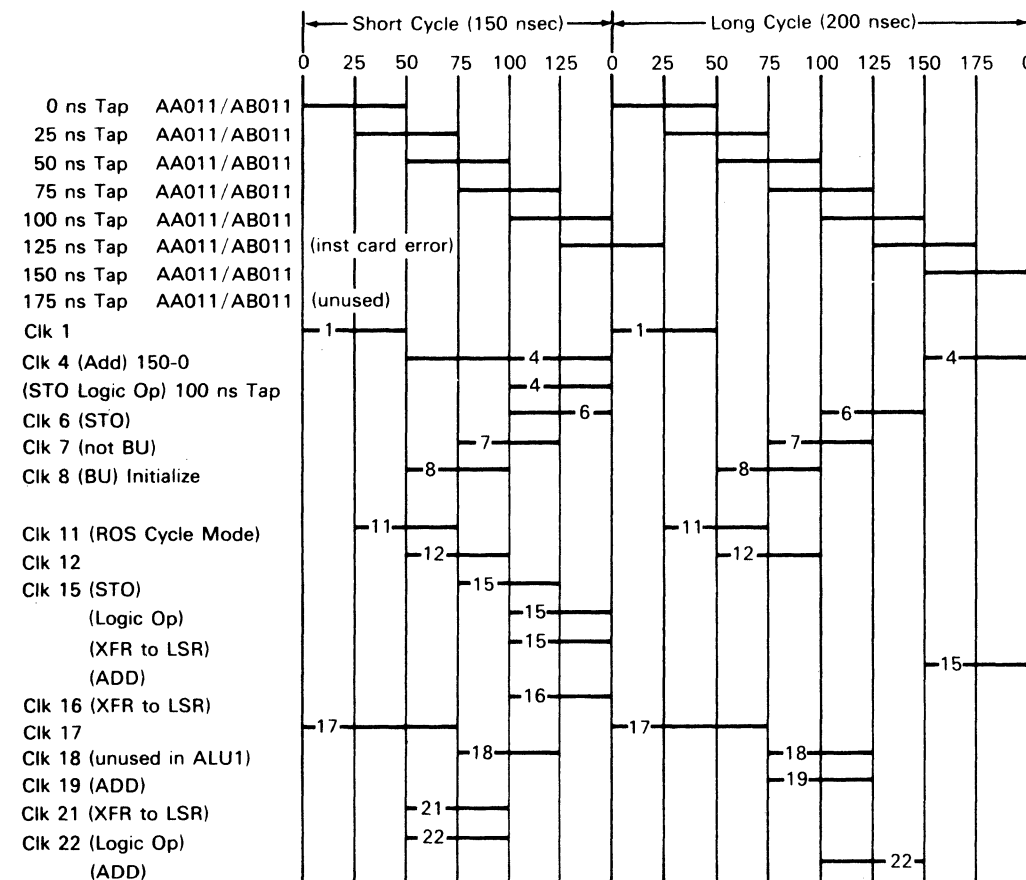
Short Cycle (150 nsec)
Long Cycle (200 nsec)

0 25 50 75 100 125 0 25 50 75 100 125 150 175 0

0 ns Tap AA011/AB011
25 ns Tap AA011/AB011
50 ns Tap AA011/AB011
75 ns Tap AA011/AB011
100 ns Tap AA011/AB011
125 ns Tap AA011/AB011 (inst card error)
150 ns Tap AA011/AB011
175 ns Tap AA011/AB011 (unused)
Clk 1 1 1
Clk 4 (Add) 150-0 4 4
(STO Logic Op) 100 ns Tap 4
Clk 6 (STO) 6 6
Clk 7 (not BU) 7 7
Clk 8 (BU) Initialize 8 8

Clk 11 (ROS Cycle Mode) 11 11
Clk 12 12 12
Clk 15 (STO) 15
(Logic Op) 15
(XFR to LSR) 15
(ADD) 15
Clk 16 (XFR to LSR) 16
Clk 17 17 17
Clk 18 (unused in ALU1) 18 18
Clk 19 (ADD) 19
Clk 21 (XFR to LSR) 21
Clk 22 (Logic Op) 22
(ADD) 22